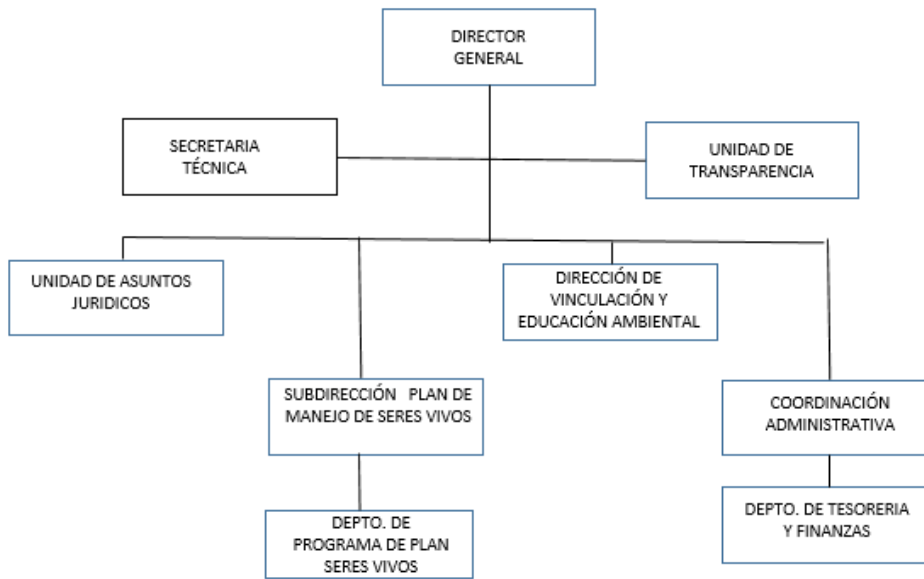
DIRECTOR GENERAL

SECRETARIA TÉCNICA

UNIDAD DE TRANSPARENCIA

UNIDAD DE ASUNTOS JURIDICOS

DIRECCIÓN DE VINCULACIÓN Y EDUCACIÓN AMBIENTAL

SUBDIRECCIÓN PLAN DE MANEJO DE SERES VIVOS

COORDINACIÓN ADMINISTRATIVA

DEPTO. DE PROGRAMA DE PLAN SERES VIVOS

DEPTO. DE TESORERIA Y FINANZAS